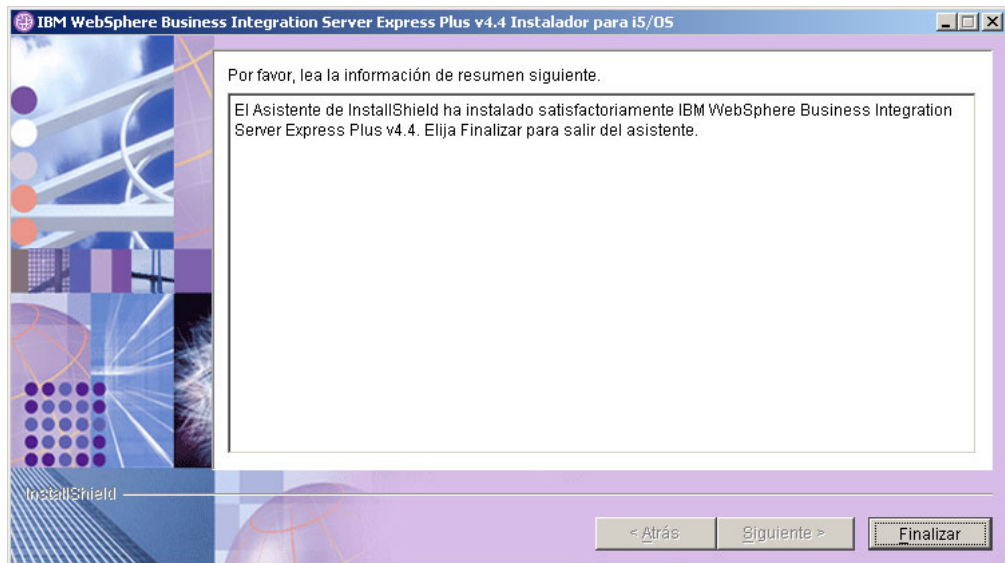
IBM WebSphere Business Integration Server Express Plus v4.4 Instalador para i5/OS

Por favor, lea la información de resumen siguiente.

El Asistente de InstallShield ha instalado satisfactoriamente IBM WebSphere Business Integration Server Express Plus v4.4. Elija Finalizar para salir del asistente.

InstallShield

< Atrás

Siguiente >

Finalizar